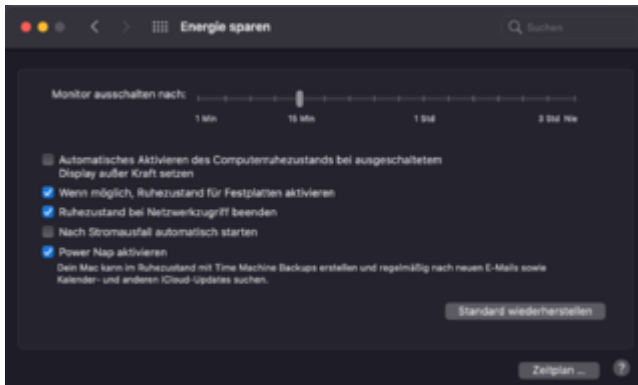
Energie sparen

Suchen

Monitor ausschalten nach:

1 Min

15 Min

1 Std

3 Std

Nie

Automatisches Aktivieren des Computerruhezustands bei ausgeschaltetem Display außer Kraft setzen

Wenn möglich, Ruhezustand für Festplatten aktivieren

Ruhezustand bei Netzwerkzugriff beenden

Nach Stromausfall automatisch starten

Power Nap aktivieren

Dein Mac kann im Ruhezustand mit Time Machine Backups erstellen und regelmäßig nach neuen E-Mails sowie Kalender- und anderen iCloud-Updates suchen.

Standard wiederherstellen

Zeitplan ...

?